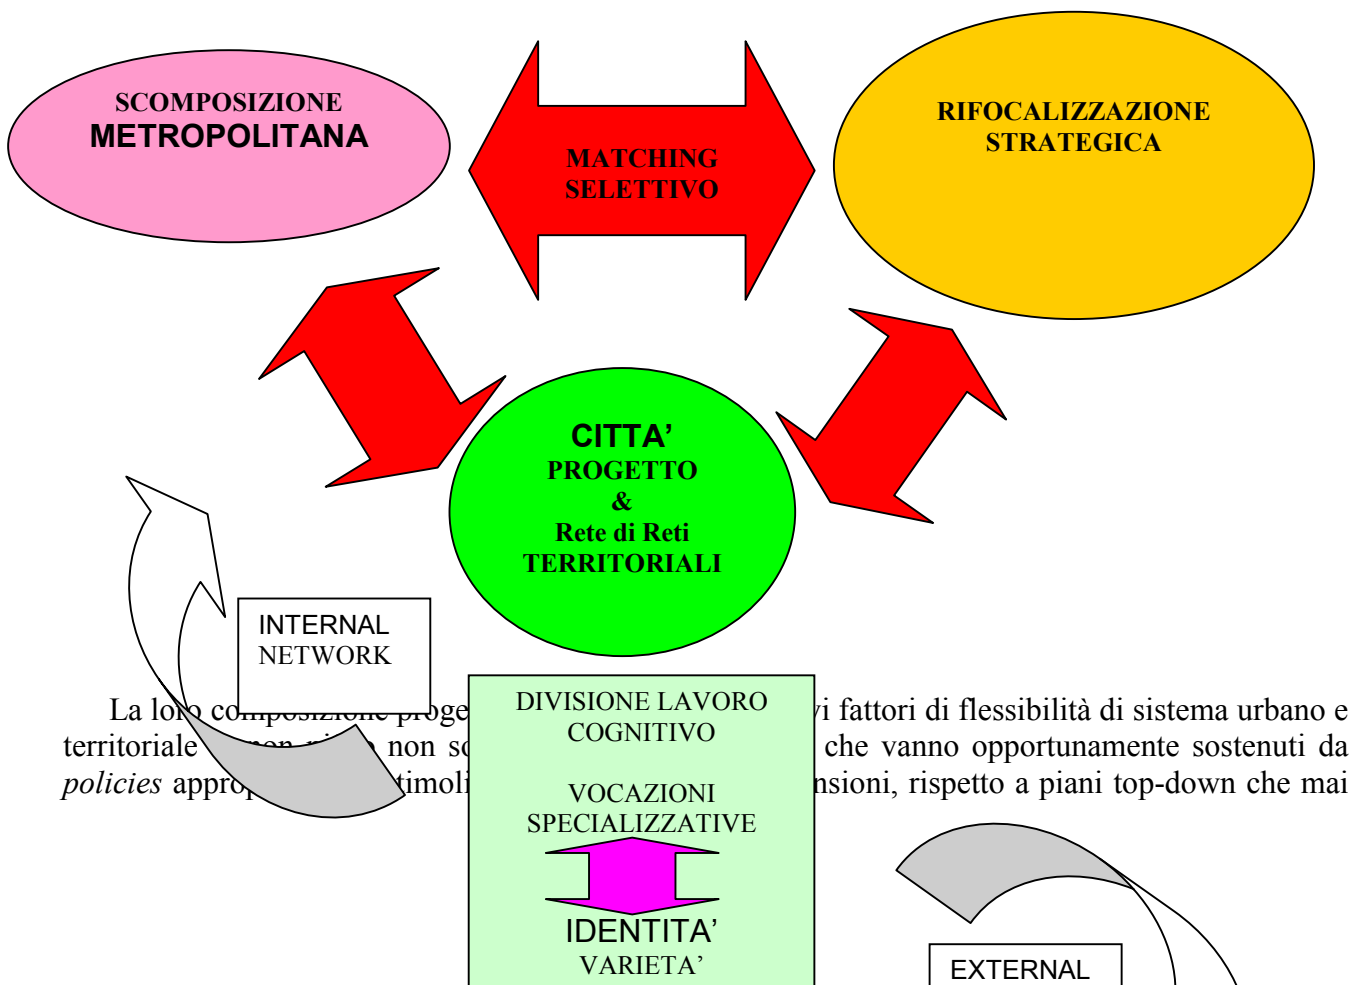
SCOMPOSIZIONE
METROPOLITANA

MATCHING
SELETTIVO

RIFOCALIZZAZIONE
STRATEGICA

CITTA'
PROGETTO
&
Rete di Reti
TERRITORIALI

INTERNAL
NETWORK

DIVISIONE LAVORO
COGNITIVO

VOCAZIONI
SPECIALIZZATIVE

IDENTITA'
VARIETA'

EXTERNAL

La lo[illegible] composizione proge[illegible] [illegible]vi fattori di flessibilità di sistema urbano e territoriale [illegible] non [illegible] non so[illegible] che vanno opportunamente sostenuti da *policies* appro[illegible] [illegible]timoli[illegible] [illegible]nsioni, rispetto a piani top-down che mai